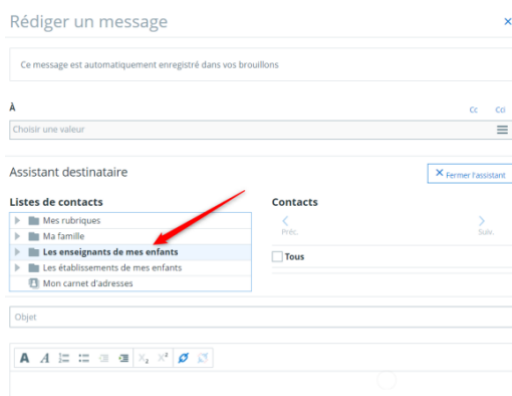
Rédiger un message

×

Ce message est automatiquement enregistré dans vos brouillons

À

Cc Cci

Choisir une valeur

Assistant destinataire

× Fermer l'assistant

Listes de contacts

Mes rubriques
Ma famille
Les enseignants de mes enfants
Les établissements de mes enfants
Mon carnet d'adresses

Contacts

Préc.

Suiv.

Tous

Objet